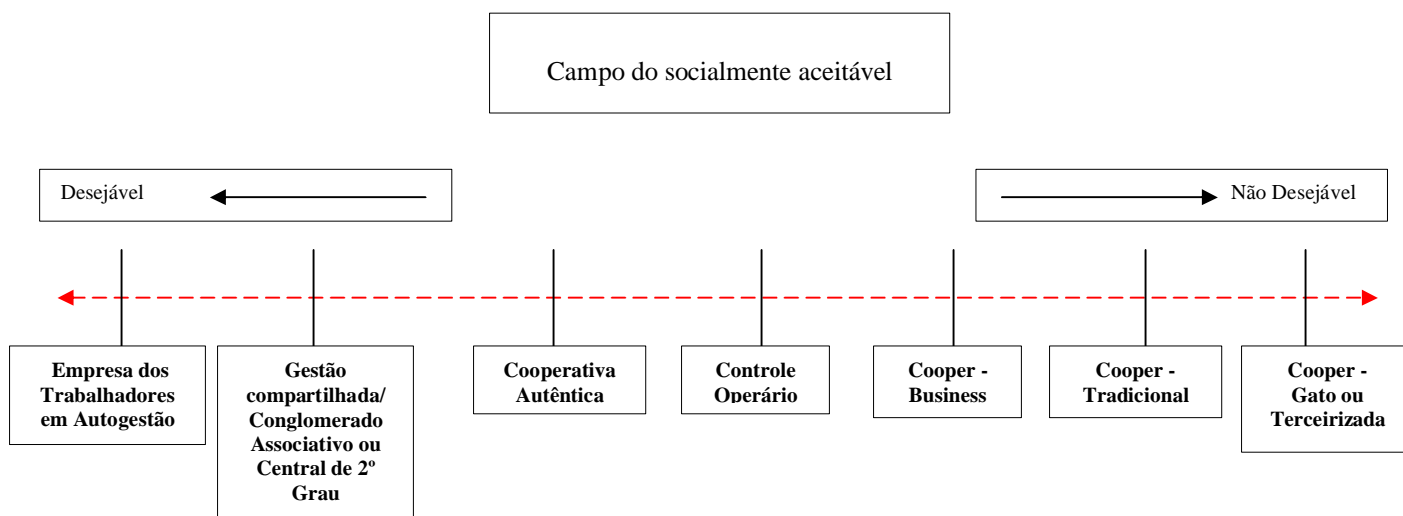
Campo do socialmente aceitável

Desejável

Não Desejável

Empresa dos Trabalhadores em Autogestão

Gestão compartilhada/ Conglomerado Associativo ou Central de 2º Grau

Cooperativa Autêntica

Controle Operário

Cooper - Business

Cooper - Tradicional

Cooper - Gato ou Terceirizada